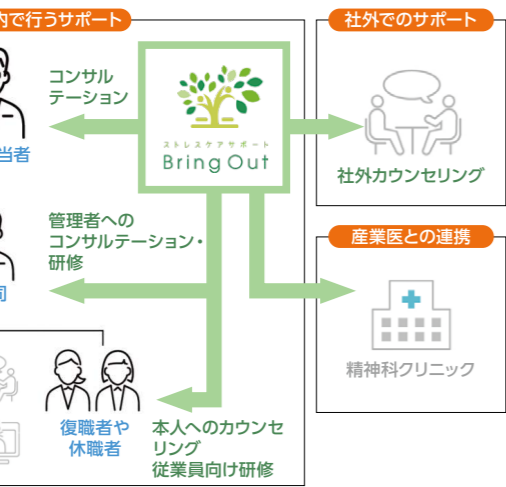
内で行うサポート

社外でのサポート

コンサルテーション

ストレスケアサポート
Bring Out

社外カウンセリング

当者

管理者へのコンサルテーション・研修

産業医との連携

司

精神科クリニック

復職者や休職者

本人へのカウンセリング
従業員向け研修